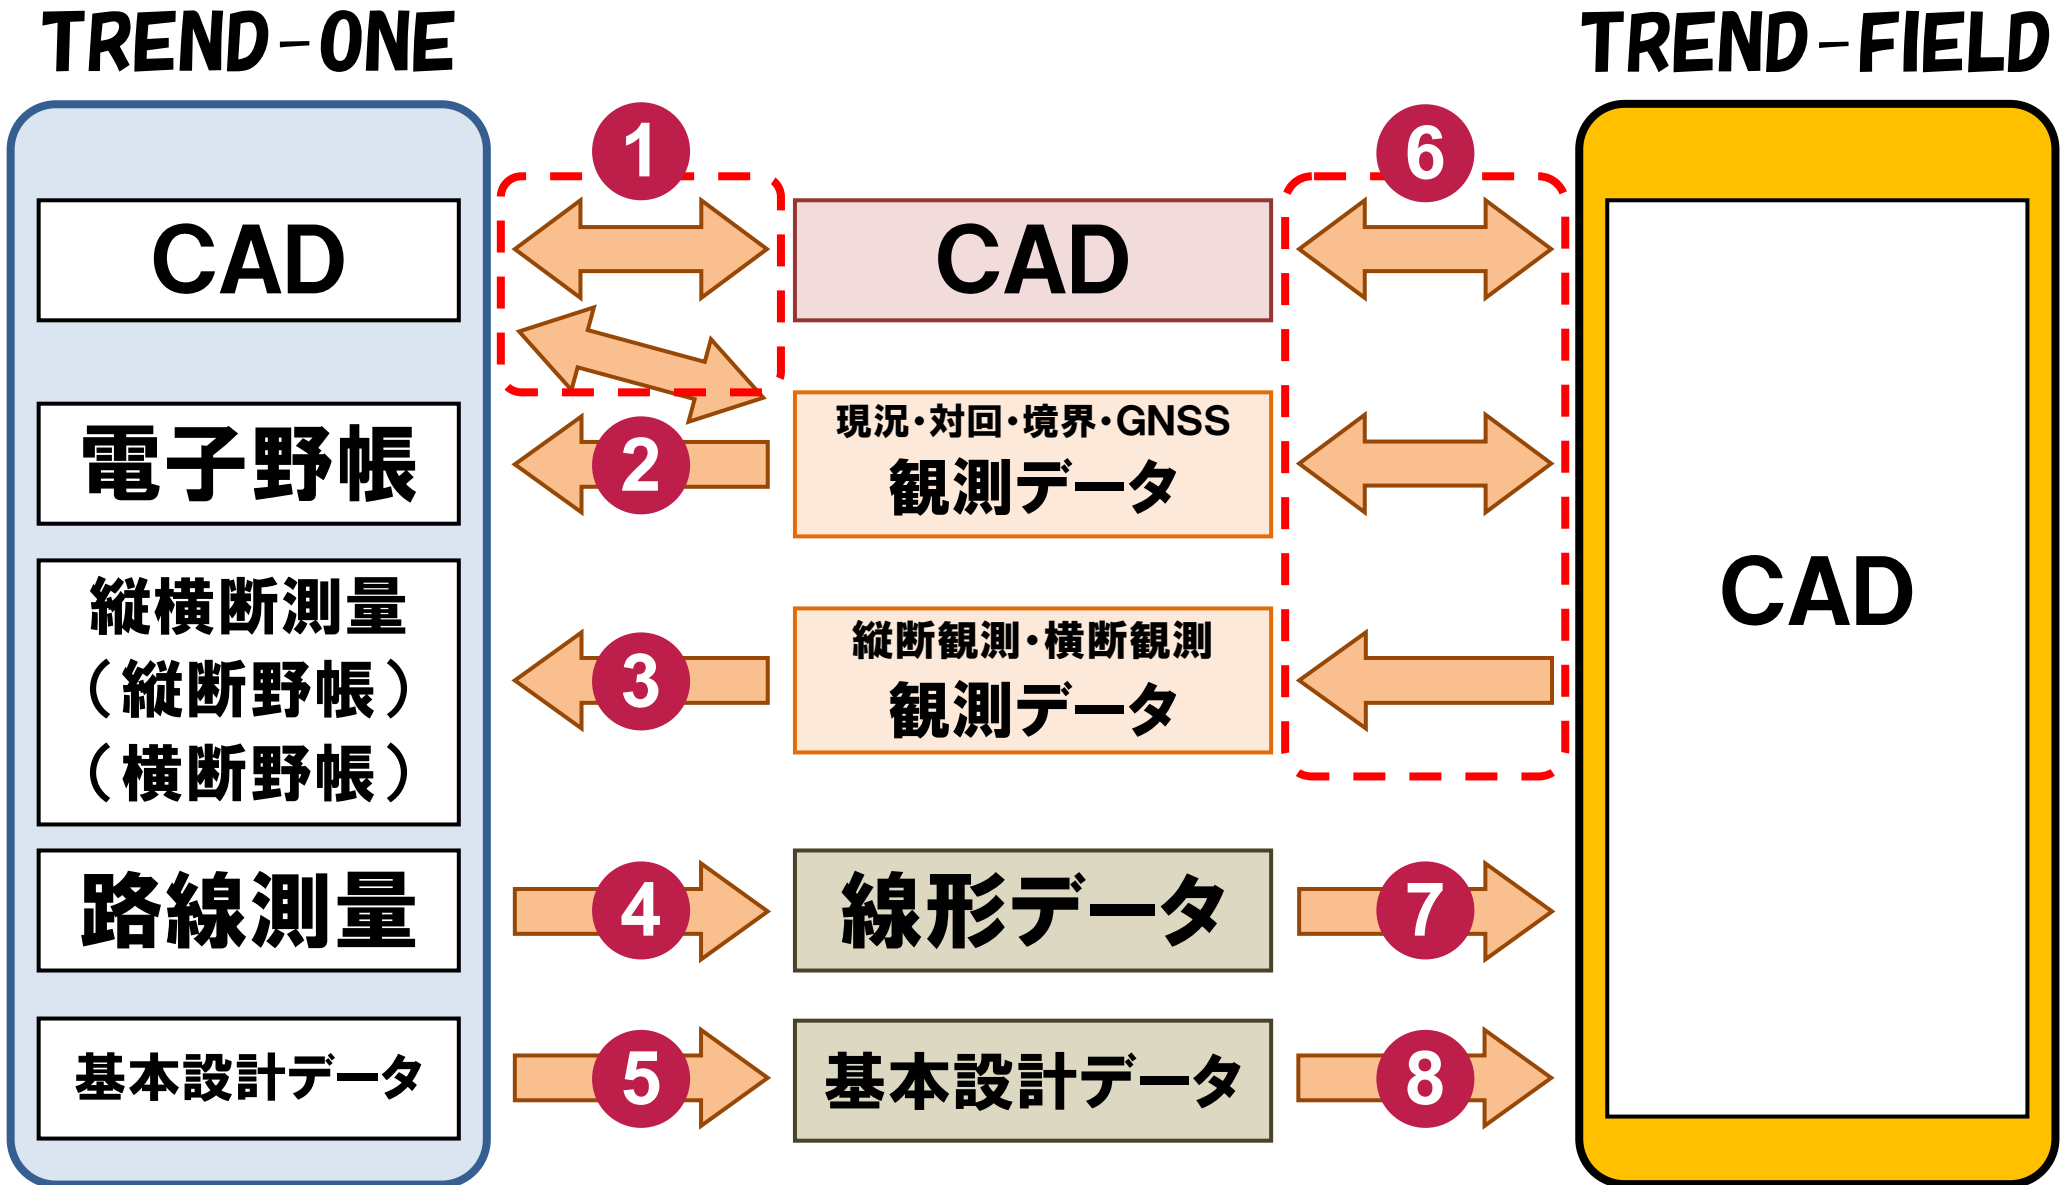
TREND-ONE

TREND-FIELD

CAD

電子野帳

縦横断測量
（縦断野帳）
（横断野帳）

路線測量

基本設計データ

1

2

3

4

5

CAD

現況・対回・境界・GNSS
観測データ

縦断観測・横断観測
観測データ

線形データ

基本設計データ

6

7

8

CAD